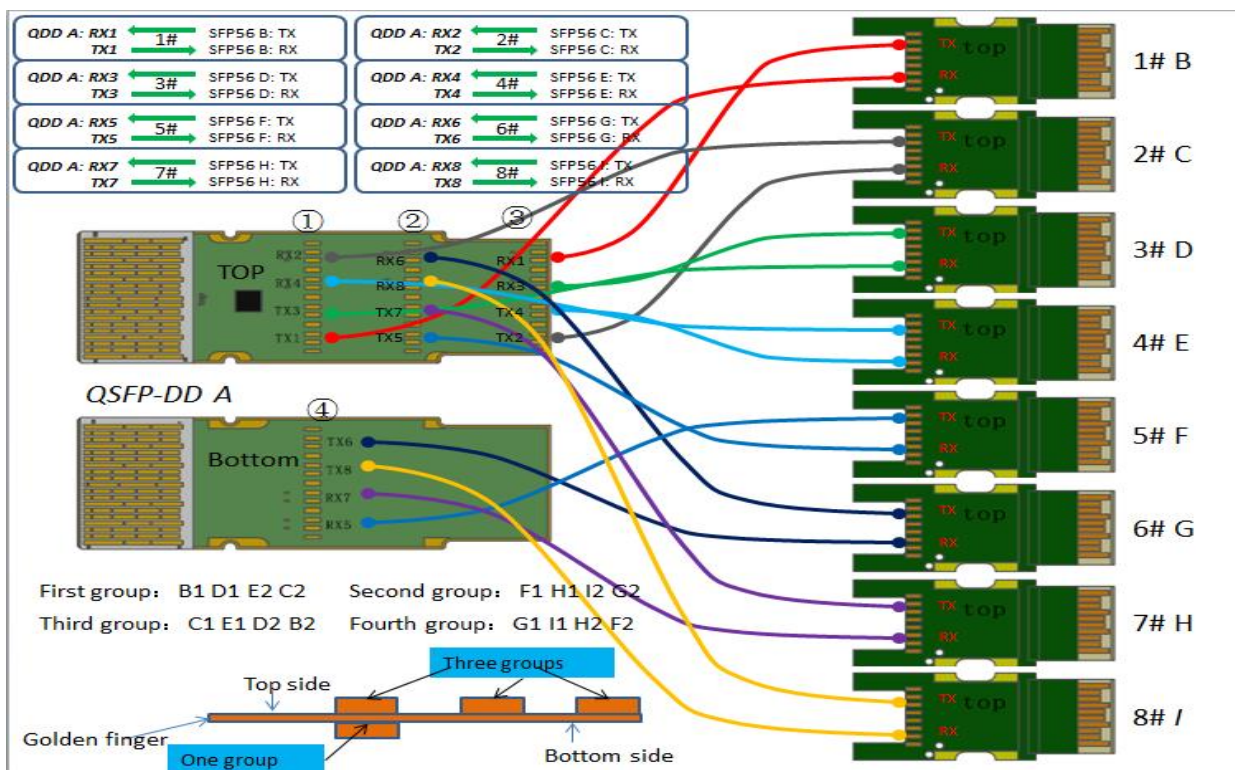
QDD A: RX1 1# SFP56 B: TX
TX1 SFP56 B: RX

QDD A: RX2 2# SFP56 C: TX
TX2 SFP56 C: RX

QDD A: RX3 3# SFP56 D: TX
TX3 SFP56 D: RX

QDD A: RX4 4# SFP56 E: TX
TX4 SFP56 E: RX

QDD A: RX5 5# SFP56 F: TX
TX5 SFP56 F: RX

QDD A: RX6 6# SFP56 G: TX
TX6 SFP56 G: RX

QDD A: RX7 7# SFP56 H: TX
TX7 SFP56 H: RX

QDD A: RX8 8# SFP56 I: TX
TX8 SFP56 I: RX

① ② ③

TOP

RX2 RX4 TX3 TX1

RX6 RX8 TX7 TX5

RX1 RX3 TX4 TX2

QSFP-DD A

④

Bottom

TX6 TX8 RX7 RX5

TX top RX 1# B

TX top RX 2# C

TX top RX 3# D

TX top RX 4# E

TX top RX 5# F

TX top RX 6# G

TX top RX 7# H

TX top RX 8# I

First group: B1 D1 E2 C2 Second group: F1 H1 I2 G2

Third group: C1 E1 D2 B2 Fourth group: G1 I1 H2 F2

Three groups

Top side

Golden finger

One group

Bottom side